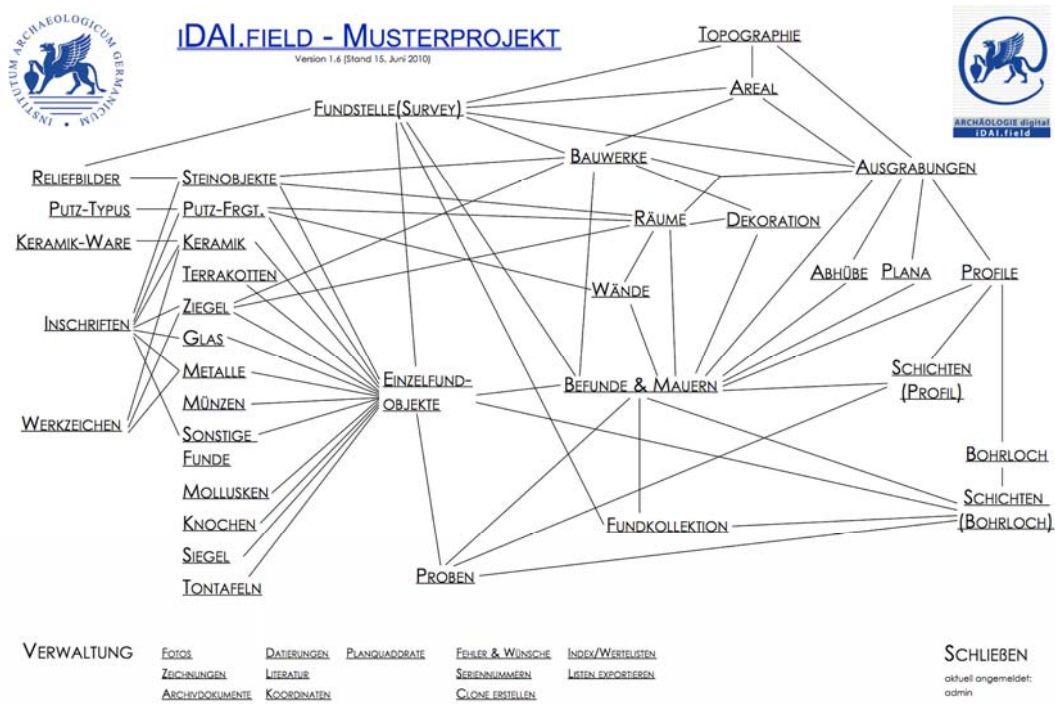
INSTITUTUM ARCHAEOLOGICUM GERMANICUM

iDAI.field - Musterprojekt
Version 1.6 (Stand 15. Juni 2010)

ARCHÄOLOGIE digital
iDAI.field

Topographie

Areal

Fundstelle(Survey)

Bauwerke

Ausgrabungen

Reliefbilder
Steinobjekte

Putz-Typus
Putz-Frgt.

Räume
Dekoration

Keramik-Ware
Keramik

Terrakotten

Abhübe
Plana
Profile

Wände

Inschriften
Ziegel

Glas

Metalle

Einzelfund-objekte

Befunde & Mauern

Schichten (Profil)

Münzen

Werkzeichen

Sonstige Funde

Bohrloch

Mollusken

Schichten (Bohrloch)

Knochen

Fundkollektion

Siegel

Tontafeln

Proben

Verwaltung
Fotos
Zeichnungen
Archivdokumente
Datierungen
Literatur
Koordinaten
Planquadrate
Fehler & Wünsche
Seriennummern
Clone erstellen
Index/Wertelisten
Listen exportieren

Schließen
aktuell angemeldet:
admin